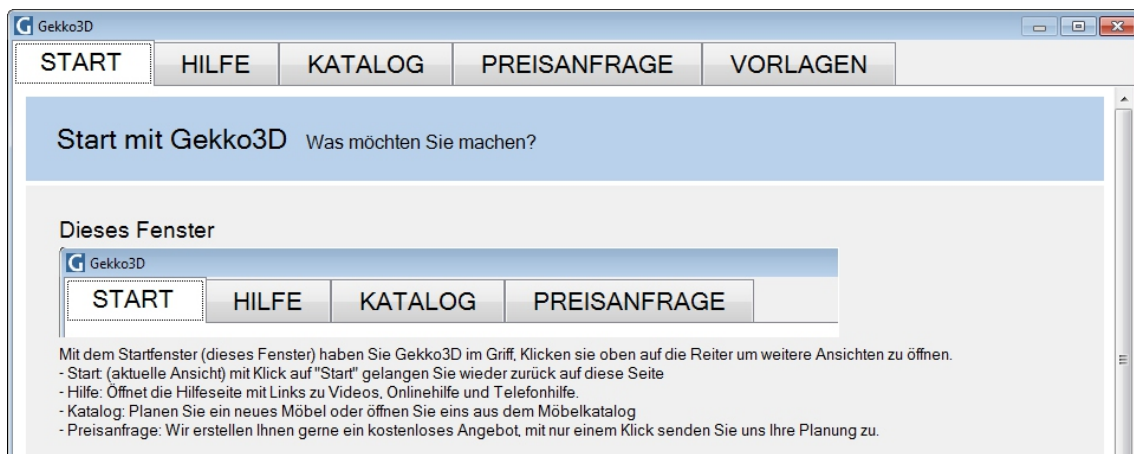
Gekko3D

START HILFE KATALOG PREISANFRAGE VORLAGEN

Start mit Gekko3D Was möchten Sie machen?

Dieses Fenster

Gekko3D

START HILFE KATALOG PREISANFRAGE

Mit dem Startfenster (dieses Fenster) haben Sie Gekko3D im Griff, Klicken sie oben auf die Reiter um weitere Ansichten zu öffnen.
- Start: (aktuelle Ansicht) mit Klick auf "Start" gelangen Sie wieder zurück auf diese Seite
- Hilfe: Öffnet die Hilfeseite mit Links zu Videos, Onlinehilfe und Telefonhilfe.
- Katalog: Planen Sie ein neues Möbel oder öffnen Sie eins aus dem Möbelkatalog
- Preisanfrage: Wir erstellen Ihnen gerne ein kostenloses Angebot, mit nur einem Klick senden Sie uns Ihre Planung zu.